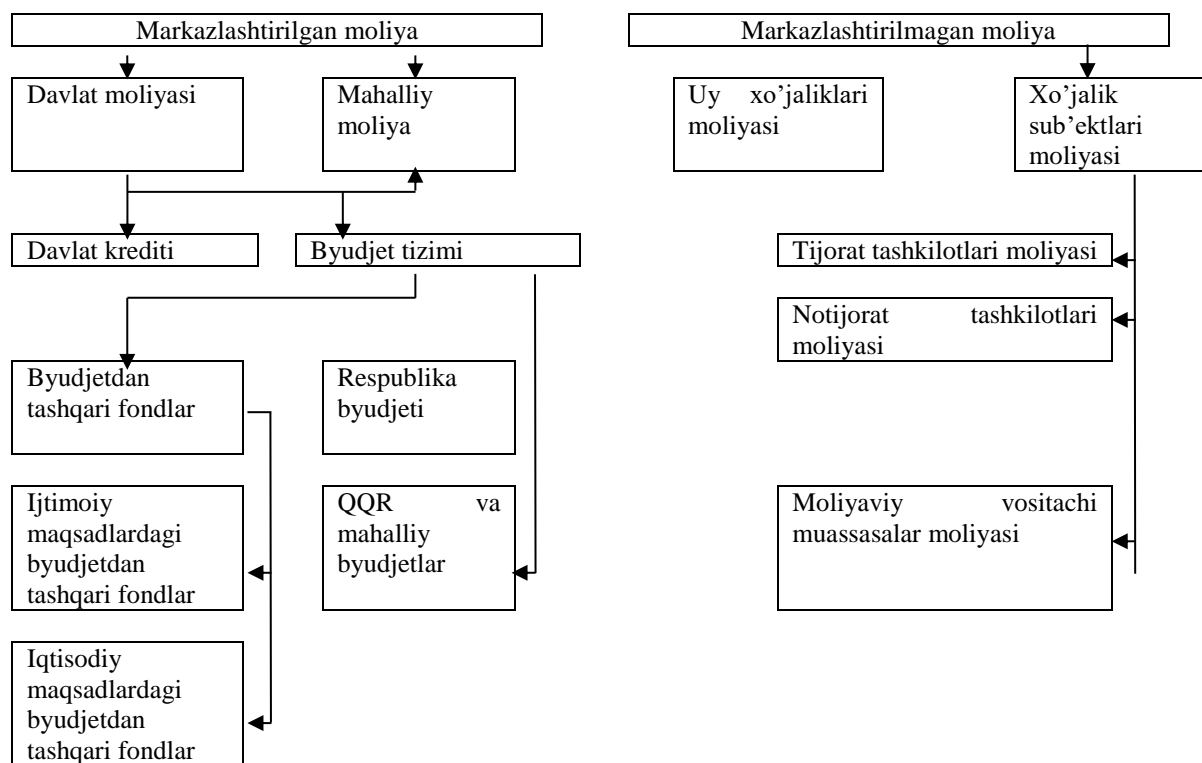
Markazlashtirilgan moliya

Davlat moliyasi

Mahalliy moliya

Davlat krediti

Byudjet tizimi

Byudjetdan tashqari fondlar

Respublika byudjeti

Ijtimoiy maqsadlardagi byudjetdan tashqari fondlar

QQR va mahalliy byudjetlar

Iqtisodiy maqsadlardagi byudjetdan tashqari fondlar

Markazlashtirilmagan moliya

Uy xo'jaliklari moliyasi

Xo'jalik sub'ektlari moliyasi

Tijorat tashkilotlari moliyasi

Notijorat tashkilotlari moliyasi

Moliyaviy vositachi muassasalar moliyasi